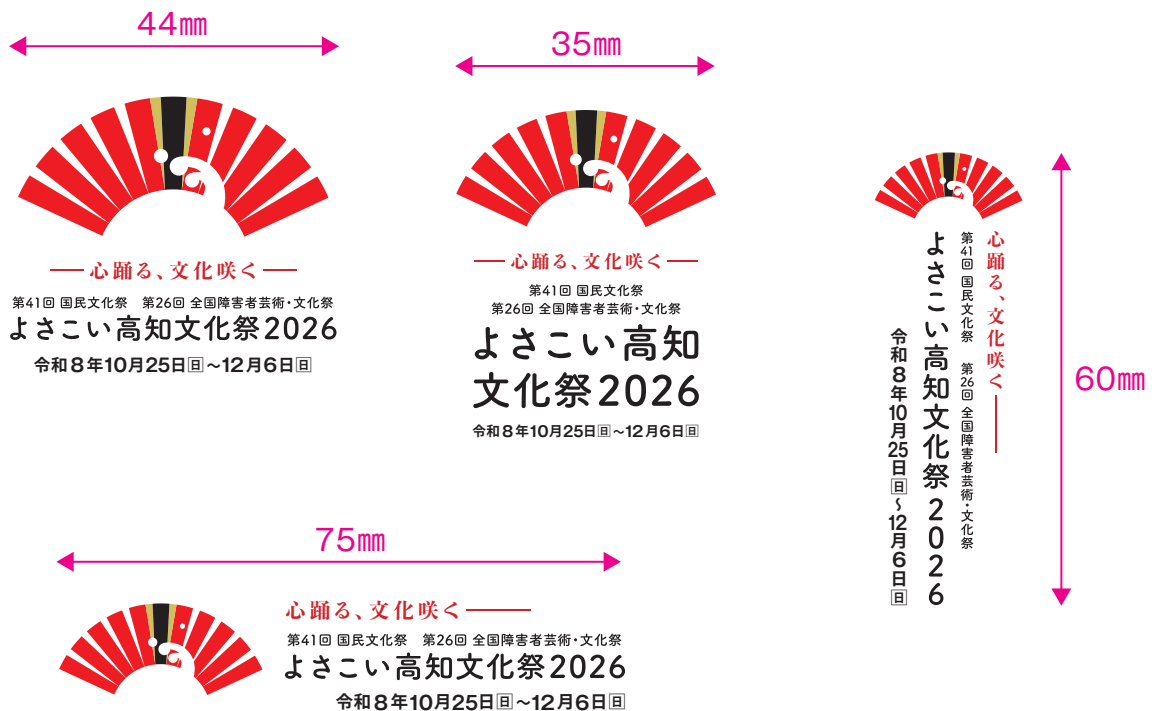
44㎜

心踊る、文化咲く

第41回 国民文化祭 第26回 全国障害者芸術・文化祭

よさこい高知文化祭2026

令和8年10月25日日～12月6日日

35㎜

心踊る、文化咲く

第41回 国民文化祭

第26回 全国障害者芸術・文化祭

よさこい高知文化祭2026

令和8年10月25日日～12月6日日

心踊る、文化咲く

第41回 国民文化祭 第26回 全国障害者芸術・文化祭

よさこい高知文化祭2026

令和8年10月25日日～12月6日日

60㎜

75㎜

心踊る、文化咲く

第41回 国民文化祭 第26回 全国障害者芸術・文化祭

よさこい高知文化祭2026

令和8年10月25日日～12月6日日